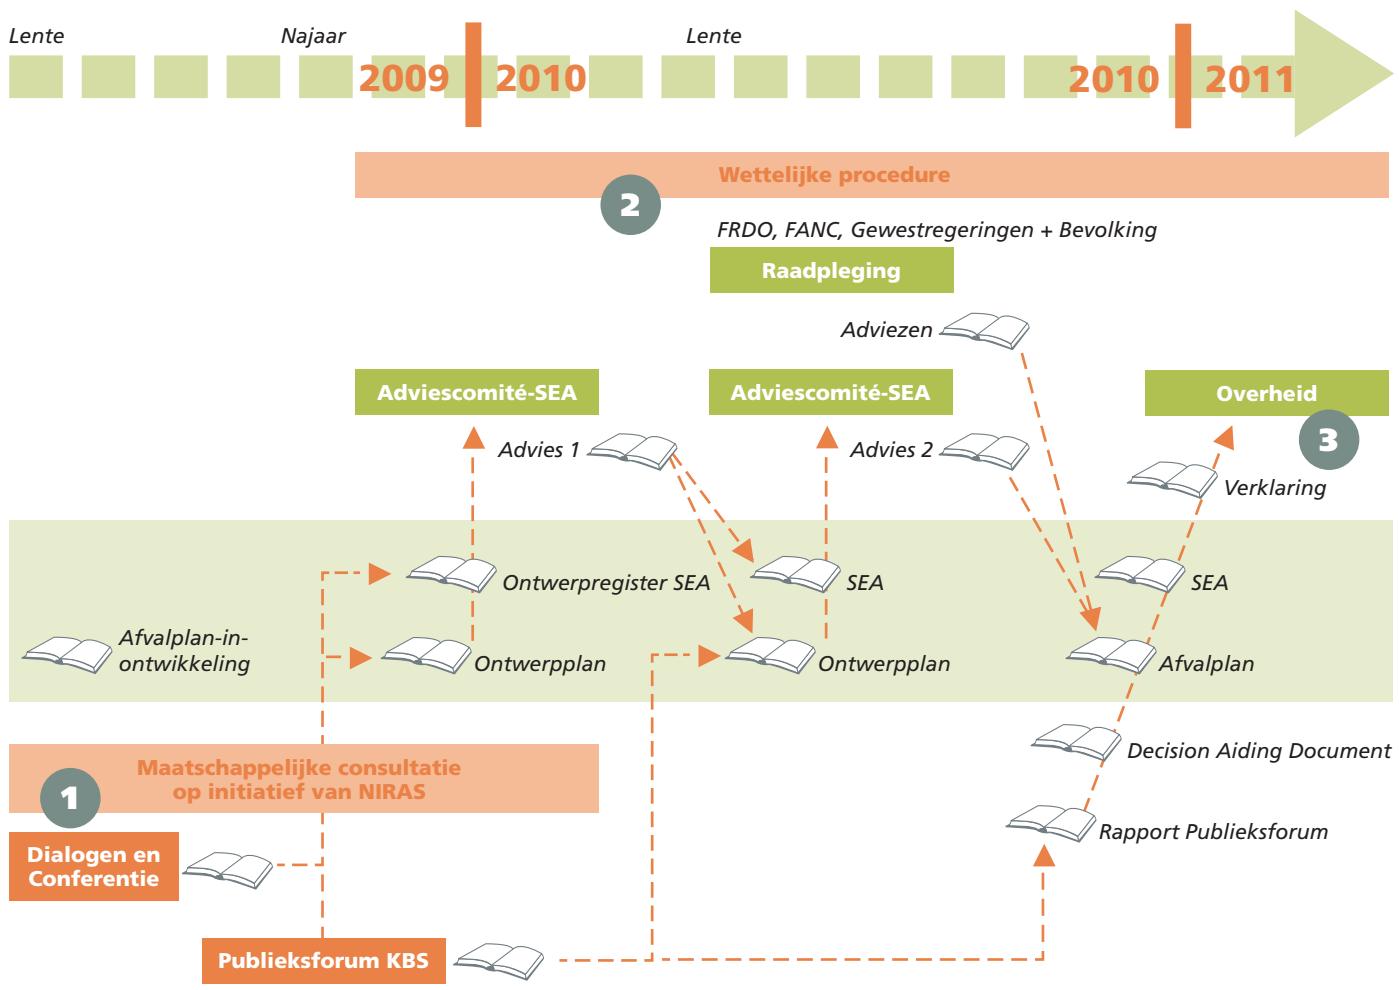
Lente
Najaar
2009
2010
Lente
2010
2011

Wettelijke procedure
2
FRDO, FANC, Gewestregeringen + Bevolking
Raadpleging
Adviezen

Adviescomité-SEA
Adviescomité-SEA
Overheid
Advies 1
Advies 2
3
Verklaring

Ontwerpregister SEA
SEA
SEA
Afvalplan-in-ontwikkeling
Ontwerpplan
Ontwerpplan
Afvalplan

Decision Aiding Document
Maatschappelijke consultatie op initiatief van NIRAS
1
Dialogen en Conferentie
Rapport Publieksforum
Publieksforum KBS